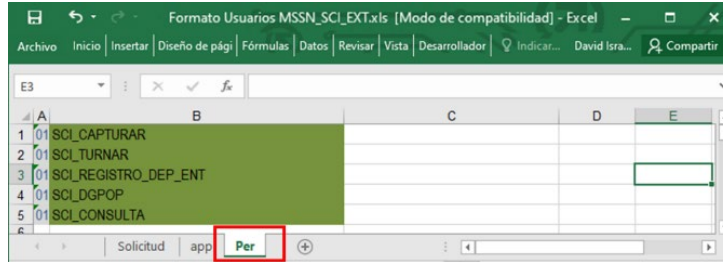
Formato Usuarios MSSN_SCI_EXT.xls [Modo de compatibilidad] - Excel

Archivo | Inicio | Insertar | Diseño de pági | Fórmulas | Datos | Revisar | Vista | Desarrollador | Indicar... | David Isra... | Compartir

E3

$f_x$

| | A | B | C | D | E |
|---|---|---|---|---|---|
| 1 | 01 | SCI_CAPTURAR | | | |
| 2 | 01 | SCI_TURNAR | | | |
| 3 | 01 | SCI_REGISTRO_DEP_ENT | | | |
| 4 | 01 | SCI_DGPOP | | | |
| 5 | 01 | SCI_CONSULTA | | | |
| 6 | | | | | |

Solicitud | app | Per